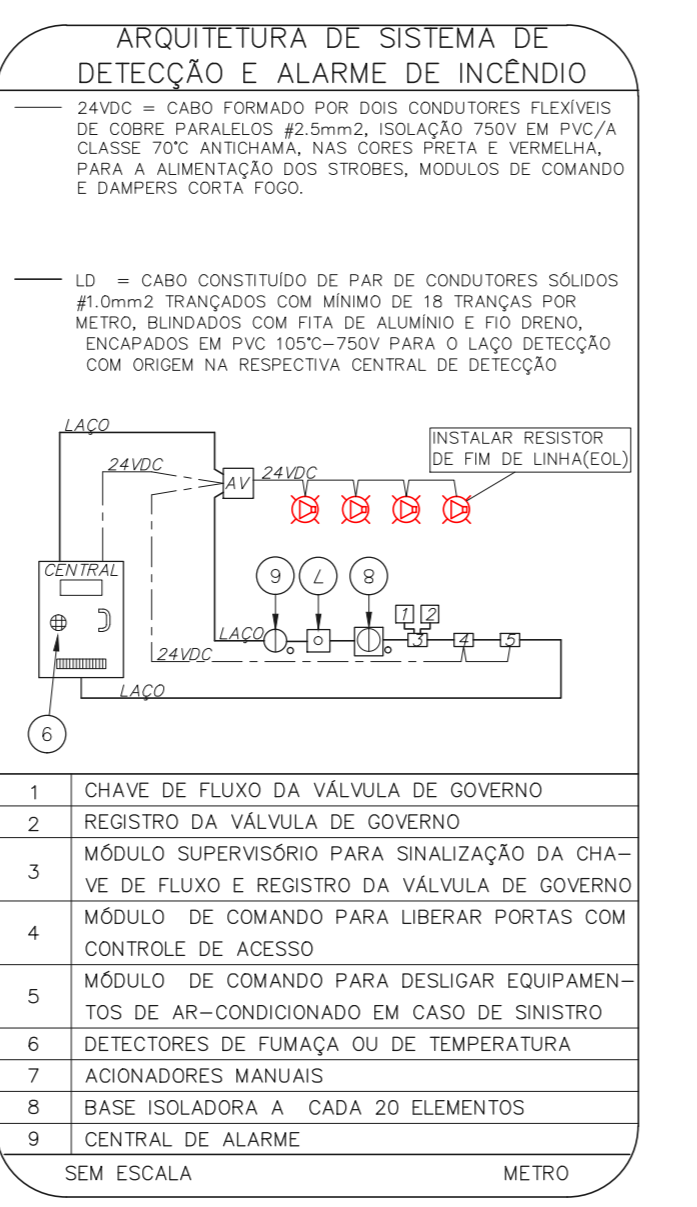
ARQUITETURA DE SISTEMA DE DETECÇÃO E ALARME DE INCÊNDIO

24VDC = CABO FORMADO POR DOIS CONDUTORES FLEXÍVEIS DE COBRE PARALELOS #2.5mm2, ISOLAÇÃO 750V EM PVC/A CLASSE 70°C ANTICHAMA, NAS CORES PRETA E VERMELHA, PARA A ALIMENTAÇÃO DOS STROBES, MODULOS DE COMANDO E DAMPERS CORTA FOGO.

LD = CABO CONSTITUÍDO DE PAR DE CONDUTORES SÓLIDOS #1.0mm2 TRANÇADOS COM MÍNIMO DE 18 TRANÇAS POR METRO, BLINDADOS COM FITA DE ALUMÍNIO E FIO DRENO, ENCAPADOS EM PVC 105°C–750V PARA O LAÇO DETECÇÃO COM ORIGEM NA RESPECTIVA CENTRAL DE DETECÇÃO

LAÇO
24VDC
AV
24VDC
INSTALAR RESISTOR DE FIM DE LINHA(EOL)
CENTRAL
9
7
8
1
2
LAÇO
3
4
5
24VDC
LAÇO
6

| 1 | CHAVE DE FLUXO DA VÁLVULA DE GOVERNO |
|---|---|
| 2 | REGISTRO DA VÁLVULA DE GOVERNO |
| 3 | MÓDULO SUPERVISÓRIO PARA SINALIZAÇÃO DA CHAVE DE FLUXO E REGISTRO DA VÁLVULA DE GOVERNO |
| 4 | MÓDULO DE COMANDO PARA LIBERAR PORTAS COM CONTROLE DE ACESSO |
| 5 | MÓDULO DE COMANDO PARA DESLIGAR EQUIPAMENTOS DE AR–CONDICIONADO EM CASO DE SINISTRO |
| 6 | DETECTORES DE FUMAÇA OU DE TEMPERATURA |
| 7 | ACIONADORES MANUAIS |
| 8 | BASE ISOLADORA A CADA 20 ELEMENTOS |
| 9 | CENTRAL DE ALARME |

SEM ESCALA METRO